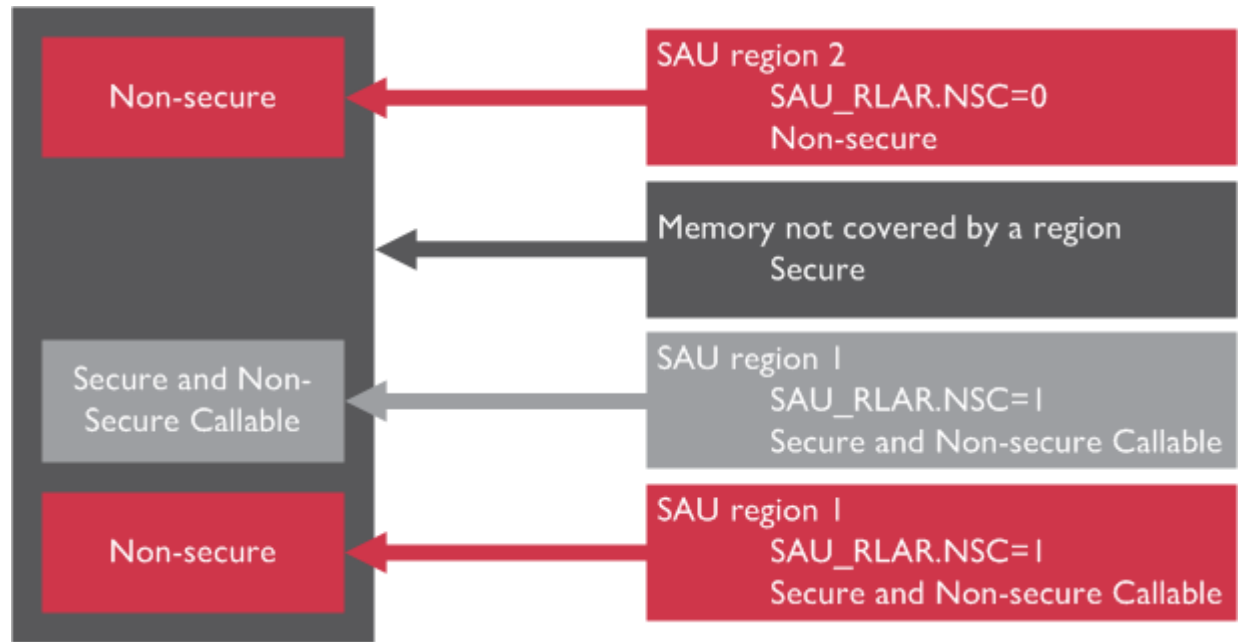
Non-secure

SAU region 2
SAU_RLAR.NSC=0
Non-secure

Memory not covered by a region
Secure

Secure and Non-Secure Callable

SAU region 1
SAU_RLAR.NSC=1
Secure and Non-secure Callable

Non-secure

SAU region 1
SAU_RLAR.NSC=1
Secure and Non-secure Callable